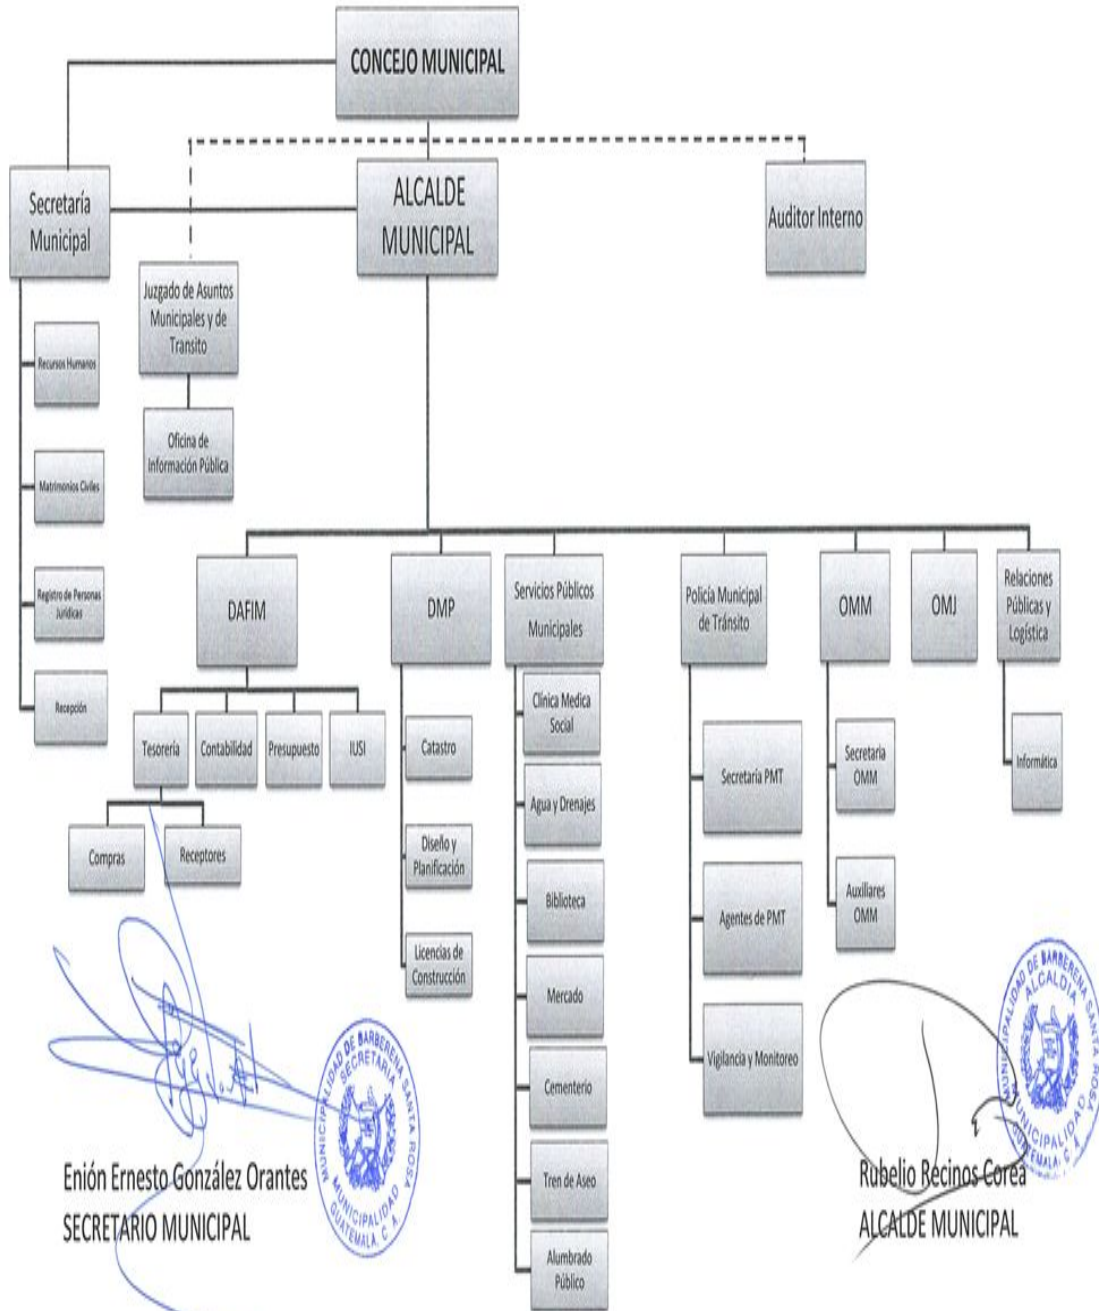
CONCEJO MUNICIPAL

Secretaría Municipal

ALCALDE MUNICIPAL

Auditor Interno

Juzgado de Asuntos Municipales y de Transito

Oficina de Información Pública

Recursos Humanos

Matrimonios Civiles

Registro de Personas Jurídicas

Recepción

DAFIM

Tesorería

Contabilidad

Presupuesto

IUSI

Compras

Receptores

DMP

Catastro

Diseño y Planificación

Licencias de Construcción

Servicios Públicos Municipales

Clinica Medica Social

Agua y Drenajes

Biblioteca

Mercado

Cementerio

Tren de Aseo

Alumbrado Público

Policía Municipal de Tránsito

Secretaria PMT

Agentes de PMT

Vigilancia y Monitoreo

OMM

Secretaria OMM

Auxiliares OMM

OMJ

Relaciones Públicas y Logística

Informática

MUNICIPALIDAD DE BARBERENA SANTA ROSA SECRETARIA GUATEMALA, C. A.

Enión Ernesto González Orantes
SECRETARIO MUNICIPAL

MUNICIPALIDAD DE BARBERENA SANTA ROSA ALCALDIA GUATEMALA, C. A.

Rubelio Recinos Corea
ALCALDE MUNICIPAL